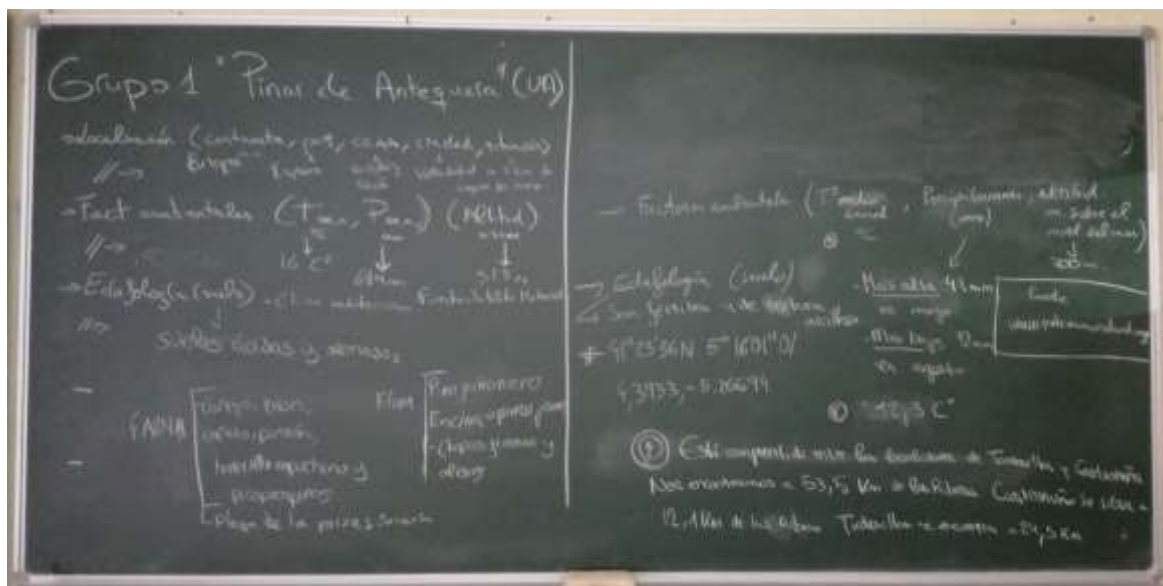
Grupo 1 "Pinar de Antequera" (VA)

-Localización (continente, país, ciudad, ubicación)
//→ Europa España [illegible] Valladolid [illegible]

→Fact ambientales ($T_{med}$, $P_{med}$) (Altitud)
//→ 16 C° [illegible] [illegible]

→Edafología (suelo) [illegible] Fuente: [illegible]
//→ Suelos ácidos y arenosos

→ FAUNA [Grupo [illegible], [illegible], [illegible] y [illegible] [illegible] de la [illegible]

Flora [Pino piñonero, Encina, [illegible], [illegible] y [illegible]

→ Factores ambientales ($T^a$ media anual, Precipitaciones (anual), altitud sobre el nivel del mar)
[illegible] C° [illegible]

→ Edafología (suelo)
↳ Son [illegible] de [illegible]
+ 41°35'56"N 5°16'01"O
(41,5933, -5,26699)

-Más alta 43 mm en mayo
-Más baja 12 mm en agosto

Fuente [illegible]

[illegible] C°

Está comprendido entre los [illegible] de Tudela y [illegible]
Nos encontramos a 53,5 Km de La Ribera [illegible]
12,4 Km de la Ribera. Tudela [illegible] a 24,5 Km